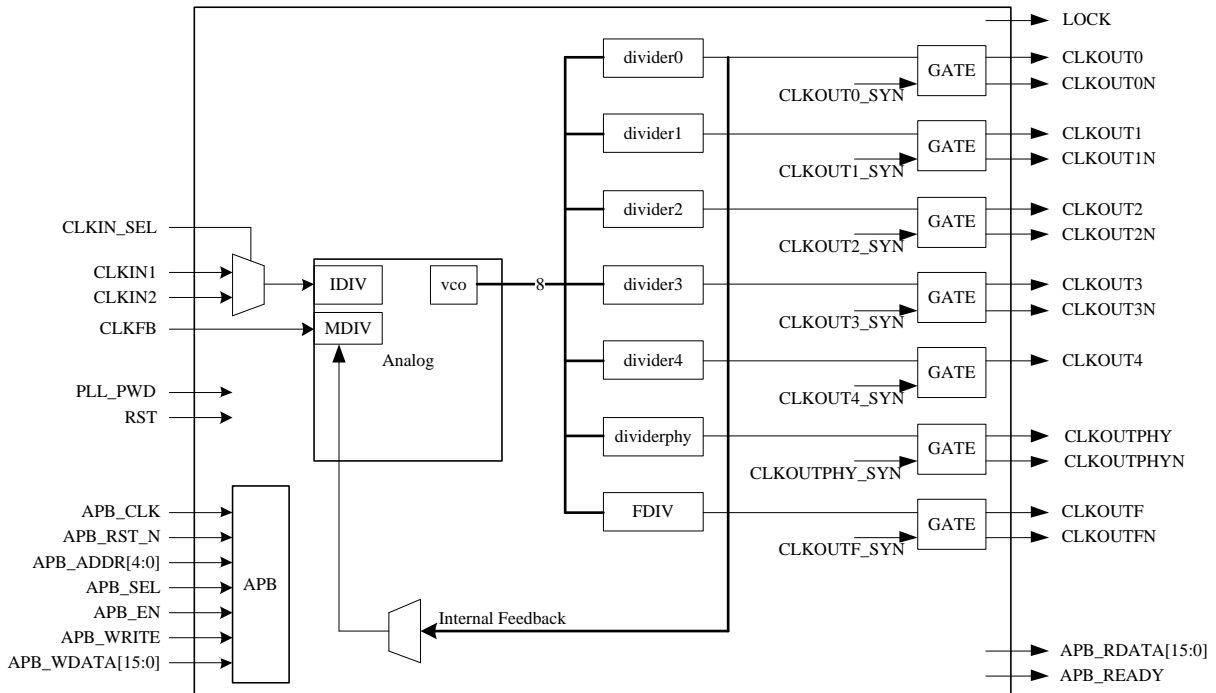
LOCK

CLKIN_SEL
CLKIN1
CLKIN2
CLKFB

PLL_PWD
RST

IDIV
vco
MDIV
Analog
8

divider0
divider1
divider2
divider3
divider4
dividerphy
FDIV

GATE
GATE
GATE
GATE
GATE
GATE
GATE

CLKOUT0_SYN
CLKOUT1_SYN
CLKOUT2_SYN
CLKOUT3_SYN
CLKOUT4_SYN
CLKOUTPHY_SYN
CLKOUTF_SYN

CLKOUT0
CLKOUT0N
CLKOUT1
CLKOUT1N
CLKOUT2
CLKOUT2N
CLKOUT3
CLKOUT3N
CLKOUT4
CLKOUTPHY
CLKOUTPHYN
CLKOUTF
CLKOUTFN

APB_CLK
APB_RST_N
APB_ADDR[4:0]
APB_SEL
APB_EN
APB_WRITE
APB_WDATA[15:0]
APB

Internal Feedback

APB_RDATA[15:0]
APB_READY